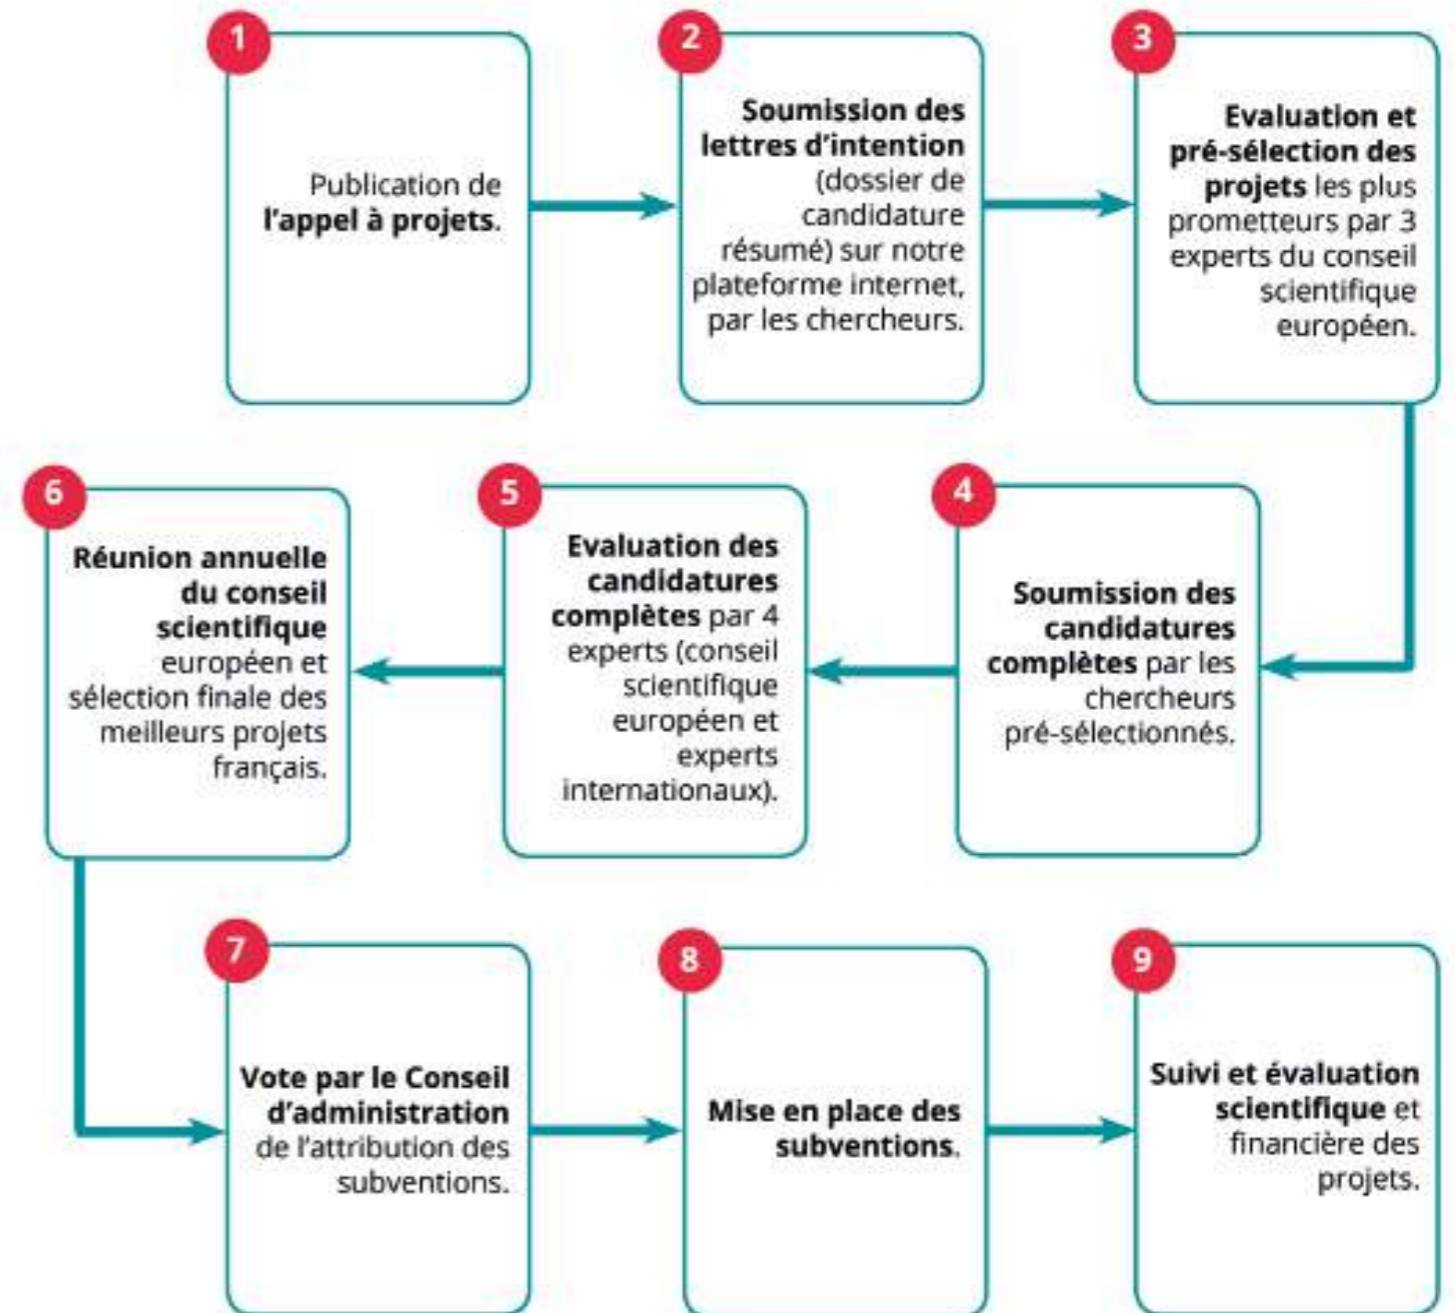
1

Publication de l'appel à projets.

2

Soumission des lettres d'intention (dossier de candidature résumé) sur notre plateforme internet, par les chercheurs.

3

Evaluation et pré-sélection des projets les plus prometteurs par 3 experts du conseil scientifique européen.

4

Soumission des candidatures complètes par les chercheurs pré-sélectionnés.

5

Evaluation des candidatures complètes par 4 experts (conseil scientifique européen et experts internationaux).

6

Réunion annuelle du conseil scientifique européen et sélection finale des meilleurs projets français.

7

Vote par le Conseil d'administration de l'attribution des subventions.

8

Mise en place des subventions.

9

Suivi et évaluation scientifique et financière des projets.